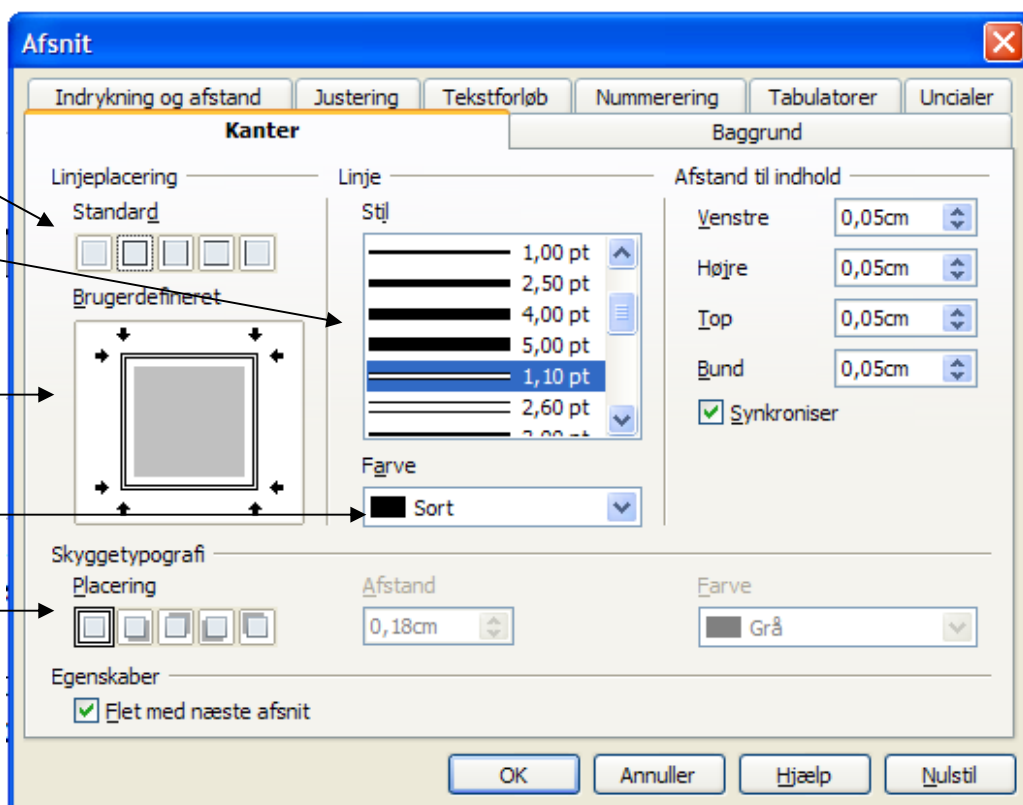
Afsnit

Indrykning og afstand | Justering | Tekstforløb | Nummerering | Tabulatorer | Uncialer

Kanter | Baggrund

Linjeplacering

Standard

Brugerdefineret

Linje

Stil

1,00 pt
2,50 pt
4,00 pt
5,00 pt
1,10 pt
2,60 pt
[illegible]

Farve

Sort

Afstand til indhold

Venstre 0,05cm

Højre 0,05cm

Top 0,05cm

Bund 0,05cm

Synkroniser

Skyggetypografi

Placering

Afstand

0,18cm

Farve

Grå

Egenskaber

Flet med næste afsnit

OK | Annuller | Hjælp | Nulstil